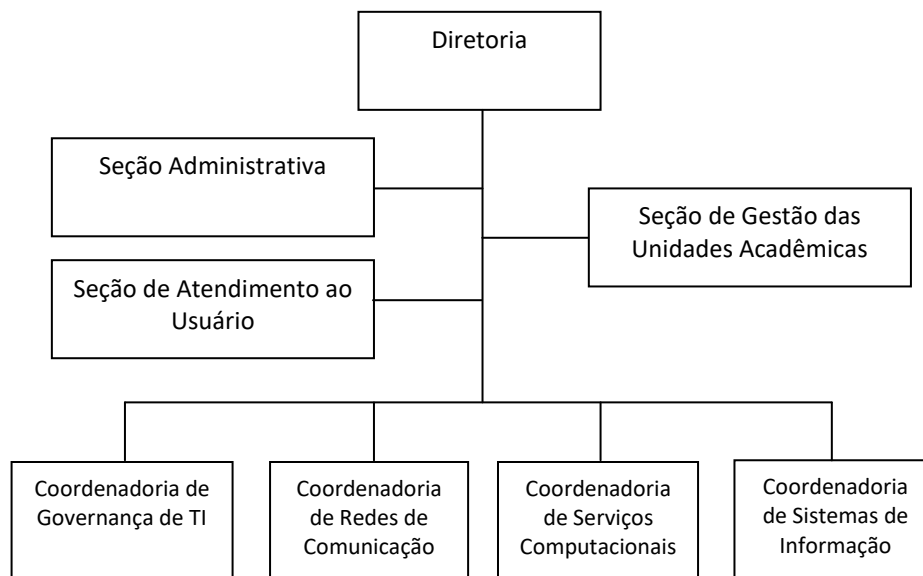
Diretoria

Seção Administrativa

Seção de Gestão das Unidades Acadêmicas

Seção de Atendimento ao Usuário

Coordenadoria de Governança de TI

Coordenadoria de Redes de Comunicação

Coordenadoria de Serviços Computacionais

Coordenadoria de Sistemas de Informação